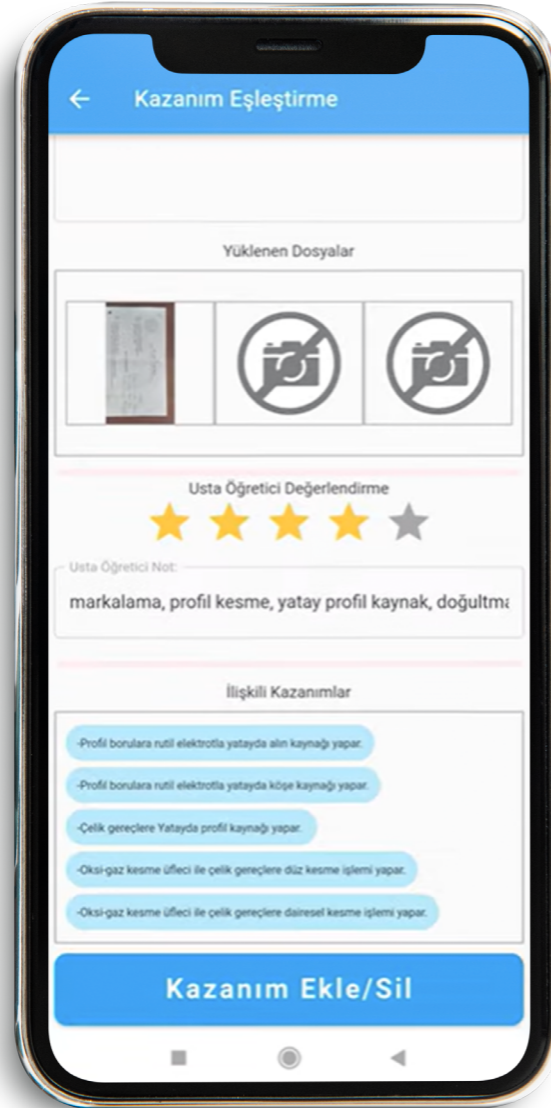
Kazanım Eşleştirme

Yüklenen Dosyalar

Usta Öğretici Değerlendirme

Usta Öğretici Not:
markalama, profil kesme, yatay profil kaynak, doğultma

İlişkili Kazanımlar

-Profil borulara rutil elektrotla yatayda alın kaynağı yapar.

-Profil borulara rutil elektrotla yatayda köşe kaynağı yapar.

-Çelik gereçlere Yatayda profil kaynağı yapar.

-Oksi-gaz kesme üfleci ile çelik gereçlere düz kesme işlemi yapar.

-Oksi-gaz kesme üfleci ile çelik gereçlere dairesel kesme işlemi yapar.

Kazanım Ekle/Sil